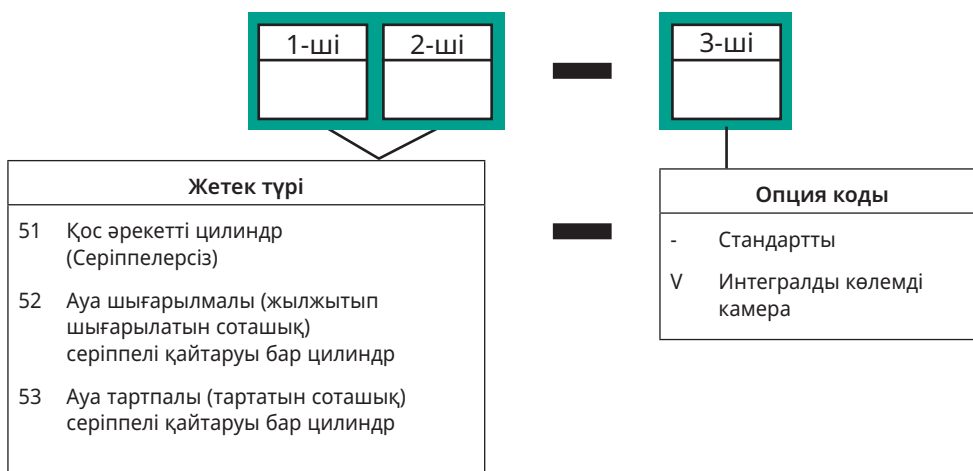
| 1-ші | 2-ші |
|---|---|
| | |

| 3-ші |
|---|
| |

**Жетек түрі**

51 Қос әрекетті цилиндр (Серіппелерсіз)

52 Ауа шығарылмалы (жылжытып шығарылатын соташық) серіппелі қайтаруы бар цилиндр

53 Ауа тартпалы (тартатын соташық) серіппелі қайтаруы бар цилиндр

**Опция коды**

- Стандартты

V Интегралды көлемді камера